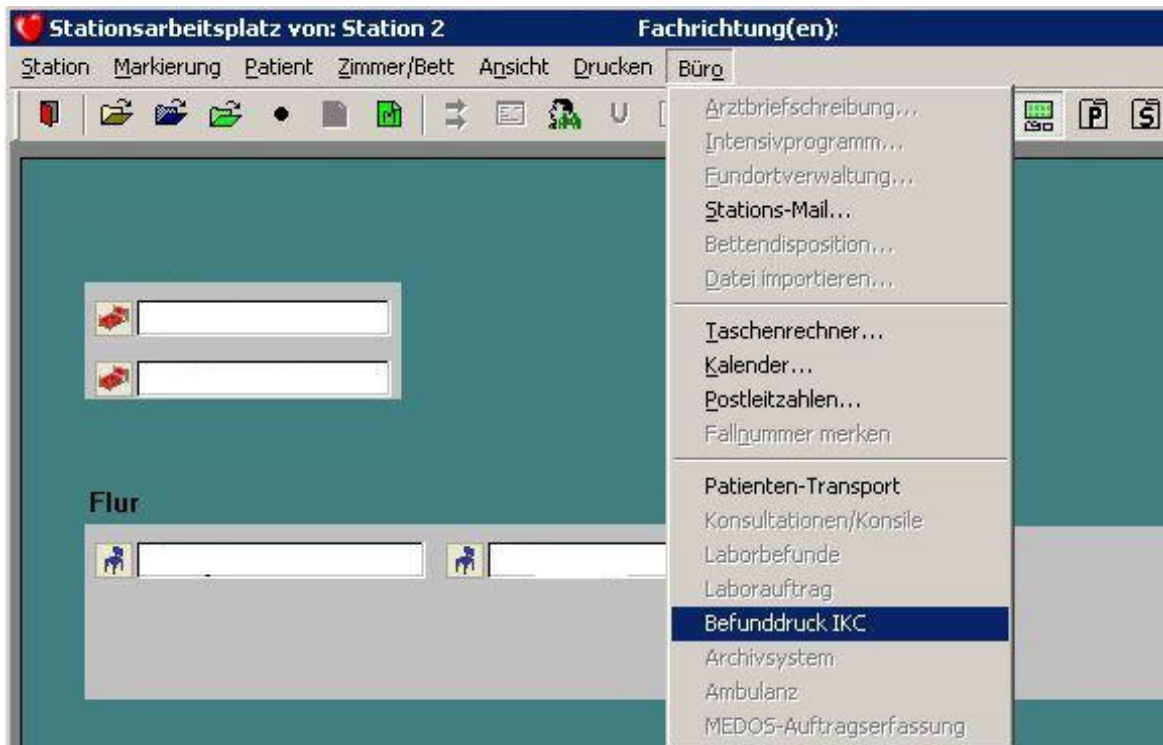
Stationsarbeitsplatz von: Station 2 Fachrichtung(en):

Station Markierung Patient Zimmer/Bett Ansicht Drucken Büro

Arztbriefschreibung...
Intensivprogramm...
Fundortverwaltung...
Stations-Mail...
Bettendisposition...
Datei importieren...

Taschenrechner...
Kalender...
Postleitzahlen...
Fallnummer merken

Patienten-Transport
Konsultationen/Konsile
Laborbefunde
Laborauftrag
Befunddruck IKC
Archivsystem
Ambulanz
MEDOS-Auftragserfassung

Flur